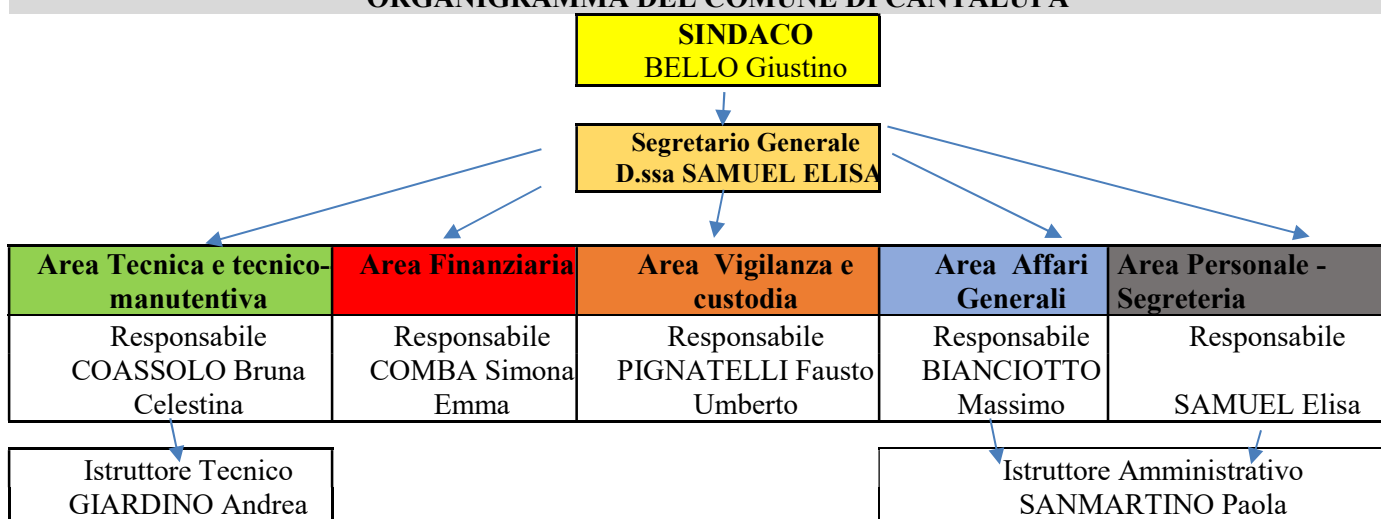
ORGANIGRAMMA DEL COMUNE DI CANTALUPA

SINDACO
BELLO Giustino

Segretario Generale
D.ssa SAMUEL ELISA

| Area Tecnica e tecnico-manutentiva | Area Finanziaria | Area Vigilanza e custodia | Area Affari Generali | Area Personale - Segreteria |
|---|---|---|---|---|
| Responsabile COASSOLO Bruna Celestina | Responsabile COMBA Simona Emma | Responsabile PIGNATELLI Fausto Umberto | Responsabile BIANCIOTTO Massimo | Responsabile SAMUEL Elisa |

Istruttore Tecnico
GIARDINO Andrea

Istruttore Amministrativo
SANMARTINO Paola